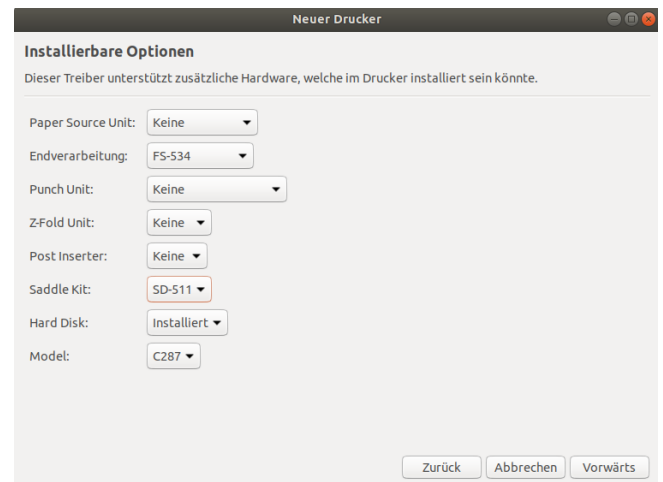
Neuer Drucker

Installierbare Optionen

Dieser Treiber unterstützt zusätzliche Hardware, welche im Drucker installiert sein könnte.

Paper Source Unit: Keine
Endverarbeitung: FS-534
Punch Unit: Keine
Z-Fold Unit: Keine
Post Inserter: Keine
Saddle Kit: SD-511
Hard Disk: Installiert
Model: C287

Zurück Abbrechen Vorwärts